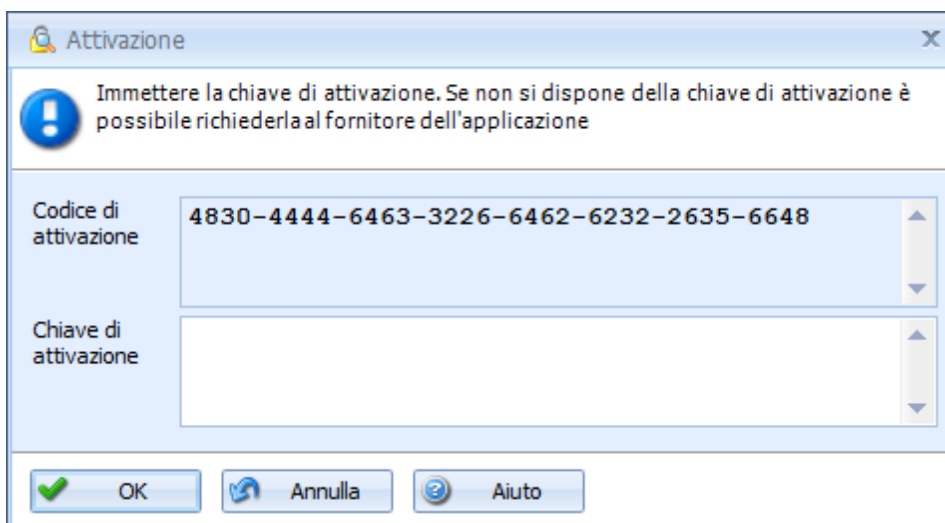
Attivazione

x

Immettere la chiave di attivazione. Se non si dispone della chiave di attivazione è possibile richiederla al fornitore dell'applicazione

Codice di attivazione

4830-4444-6463-3226-6462-6232-2635-6648

Chiave di attivazione

OK

Annulla

Aiuto